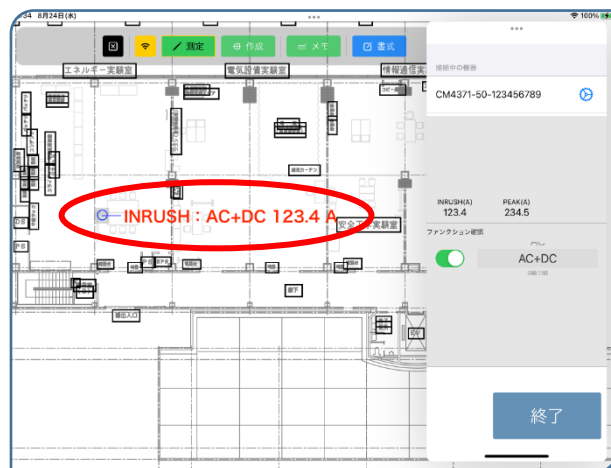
:34 8月24日(水)

100%

測定

作成

メモ

書式

エネルギー実験室

電気設備実験室

情報通信実験室

INRUSH：AC+DC 123.4 A

安全工学実験室

接続中の機器

CM4371-50-123456789

INRUSH(A)
123.4

PEAK(A)
234.5

ファンクション確認

AC+DC

終了